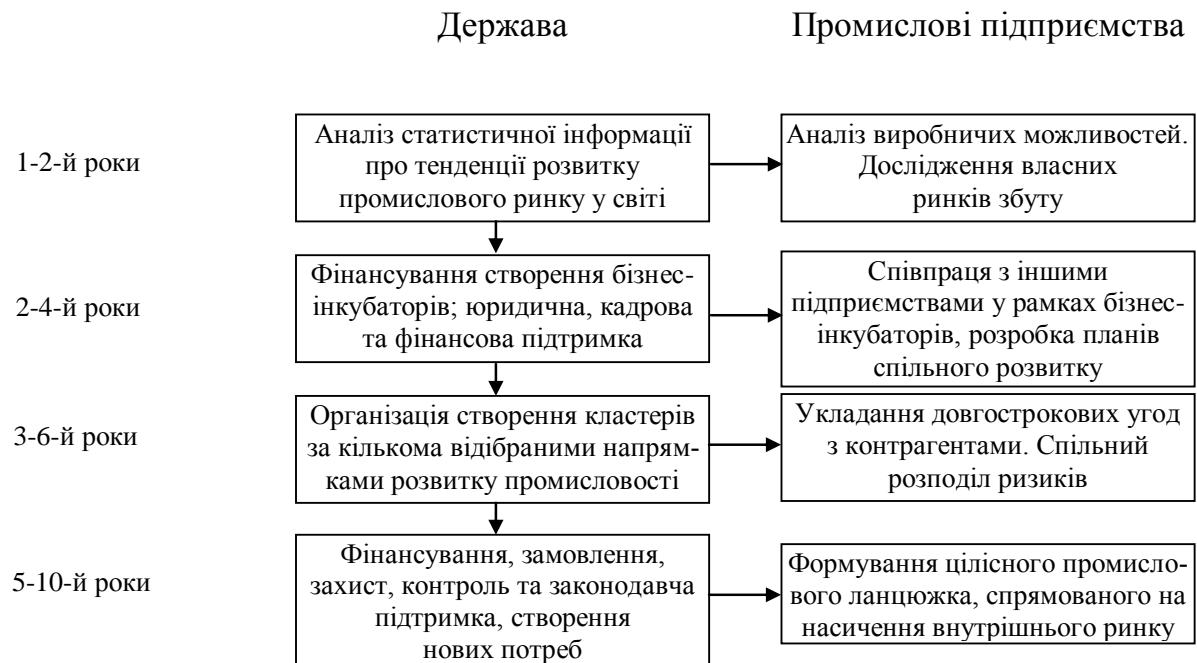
Держава

Промислові підприємства

1-2-й роки

Аналіз статистичної інформації про тенденції розвитку промислового ринку у світі

Аналіз виробничих можливостей. Дослідження власних ринків збуту

2-4-й роки

Фінансування створення бізнес-інкубаторів; юридична, кадрова та фінансова підтримка

Співпраця з іншими підприємствами у рамках бізнес-інкубаторів, розробка планів спільного розвитку

3-6-й роки

Організація створення кластерів за кількома відібраними напрямками розвитку промисловості

Укладання довгострокових угод з контрагентами. Спільний розподіл ризиків

5-10-й роки

Фінансування, замовлення, захист, контроль та законодавча підтримка, створення нових потреб

Формування цілісного промислового ланцюжка, спрямованого на насичення внутрішнього ринку